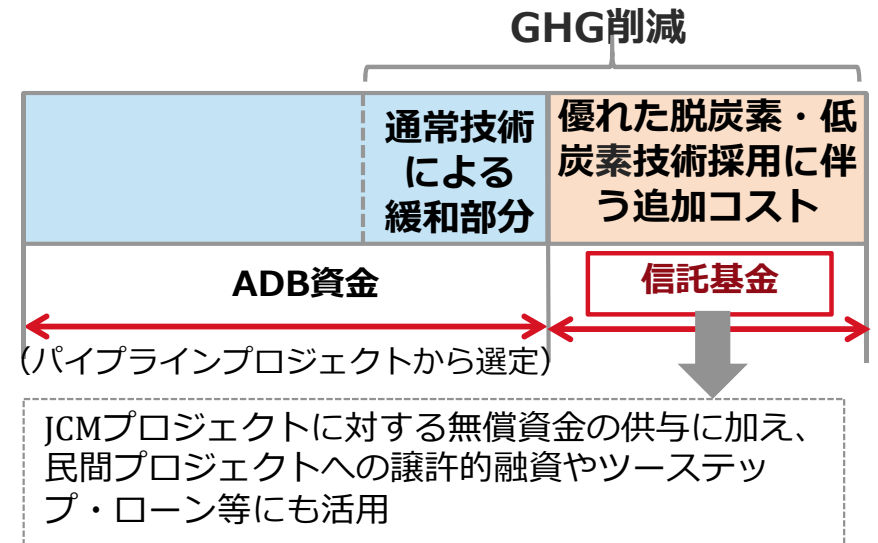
GHG削減

通常技術による緩和部分

優れた脱炭素・低炭素技術採用に伴う追加コスト

ADB資金

信託基金

（パイプラインプロジェクトから選定）

JCMプロジェクトに対する無償資金の供与に加え、民間プロジェクトへの譲許的融資やツーステップ・ローン等にも活用